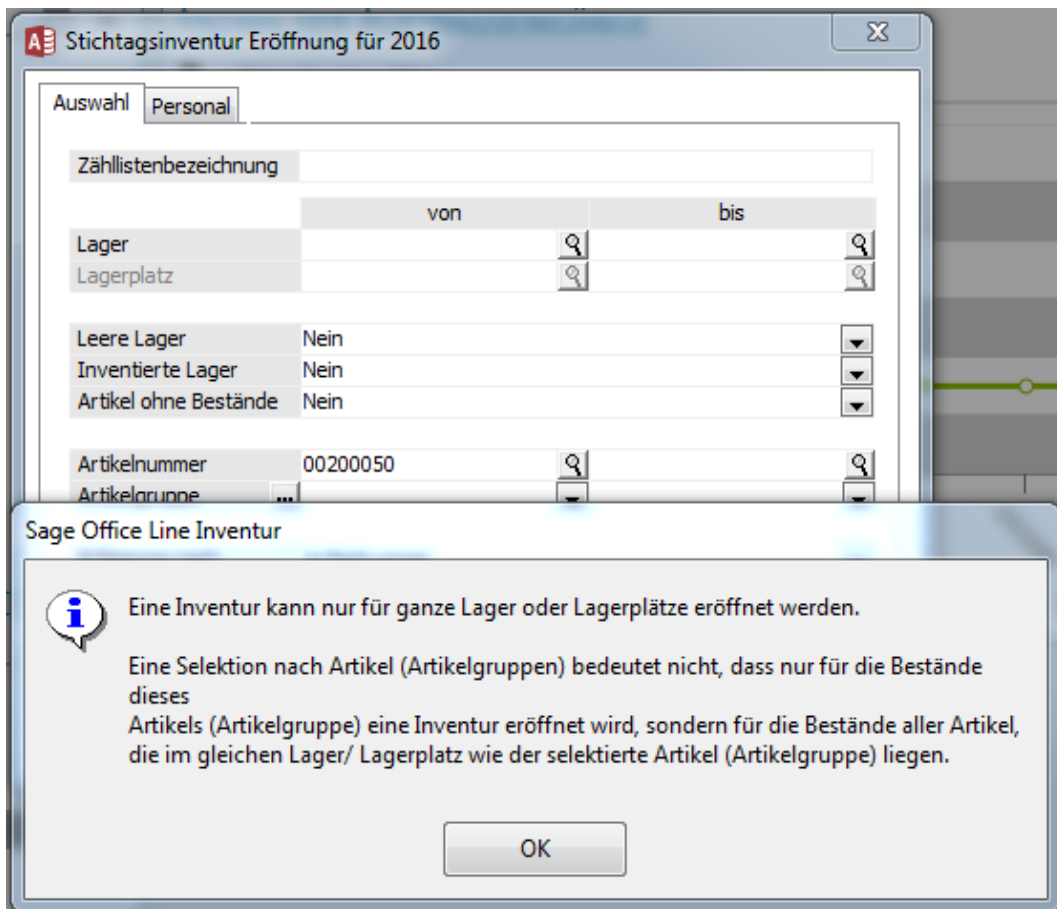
Stichtagsinventur Eröffnung für 2016

Auswahl | Personal

Zähllistenbezeichnung

| | von | bis |
|---|---|---|
| Lager | | |
| Lagerplatz | | |

Leere Lager Nein
Inventierte Lager Nein
Artikel ohne Bestände Nein

Artikelnummer 00200050
Artikelgruppe ...

Sage Office Line Inventur

Eine Inventur kann nur für ganze Lager oder Lagerplätze eröffnet werden.

Eine Selektion nach Artikel (Artikelgruppen) bedeutet nicht, dass nur für die Bestände dieses
Artikels (Artikelgruppe) eine Inventur eröffnet wird, sondern für die Bestände aller Artikel, die im gleichen Lager/ Lagerplatz wie der selektierte Artikel (Artikelgruppe) liegen.

OK